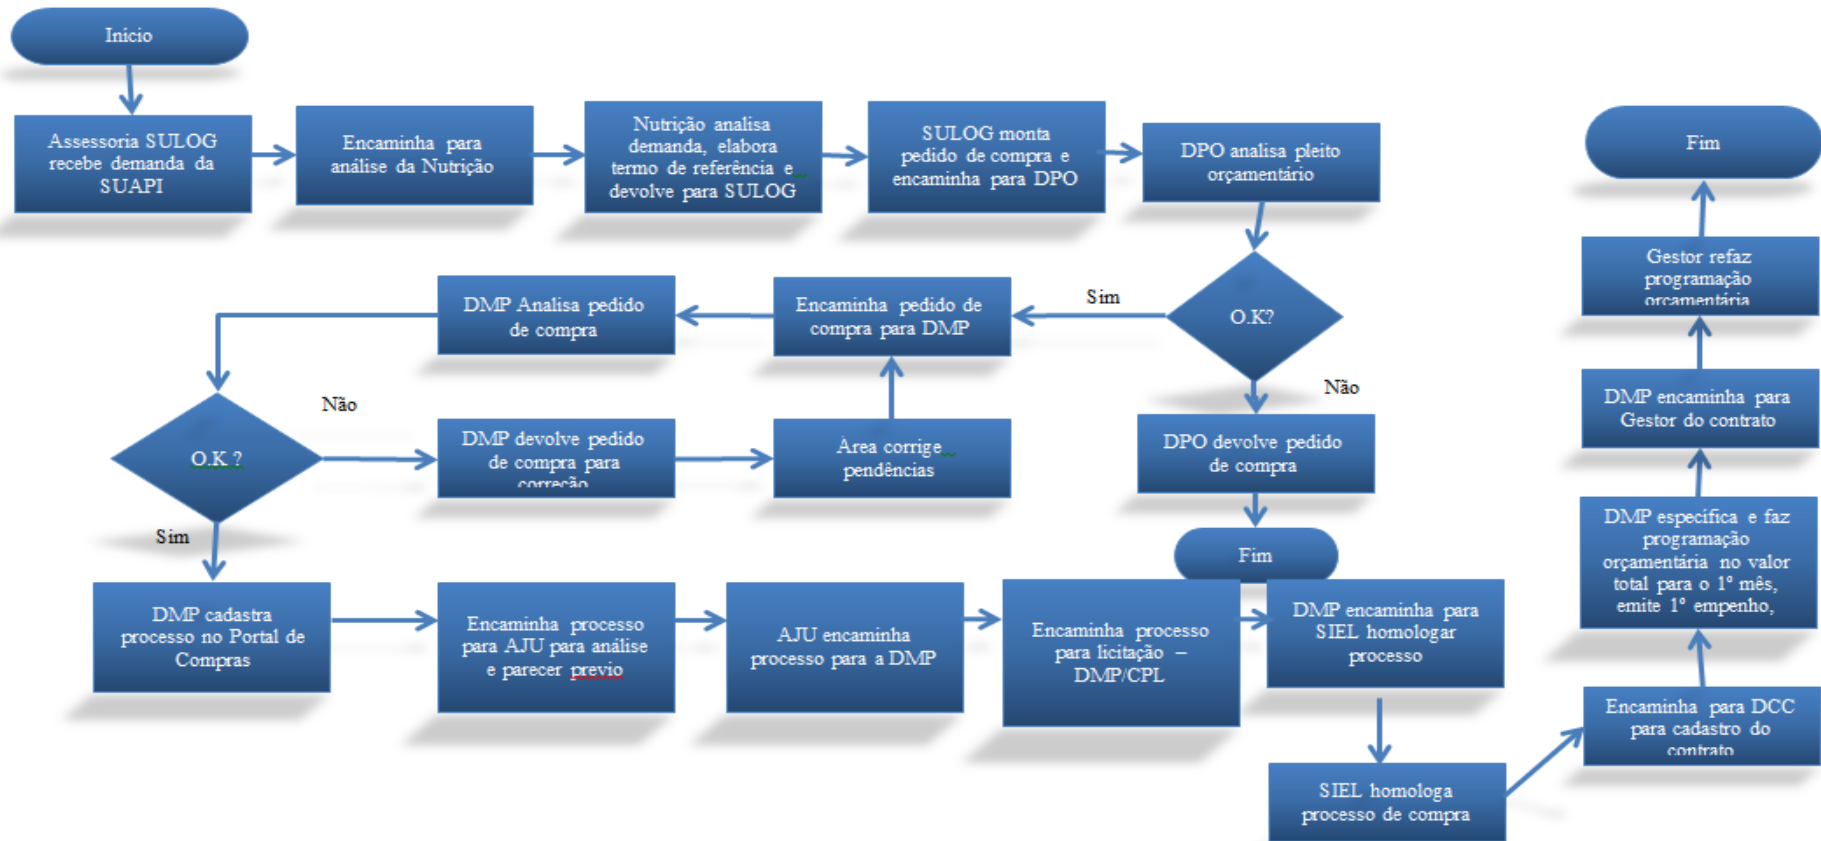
Início

Assessoria SULOG recebe demanda da SUAPI

Encaminha para análise da Nutrição

Nutrição analisa demanda, elabora termo de referência e devolve para SULOG

SULOG monta pedido de compra e encaminha para DPO

DPO analisa pleito orçamentário

O.K?

Sim

Não

Encaminha pedido de compra para DMP

DMP Analisa pedido de compra

O.K ?

Não

Sim

DMP devolve pedido de compra para correção

Area corrige pendências

DPO devolve pedido de compra

Fim

DMP cadastra processo no Portal de Compras

Encaminha processo para AJU para análise e parecer previo

AJU encaminha processo para a DMP

Encaminha processo para licitação – DMP/CPL

DMP encaminha para SIEL homologar processo

SIEL homologa processo de compra

Encaminha para DCC para cadastro do contrato

DMP especifica e faz programação orçamentária no valor total para o 1º mês, emite 1º empenho,

DMP encaminha para Gestor do contrato

Gestor refaz programação orçamentária

Fim